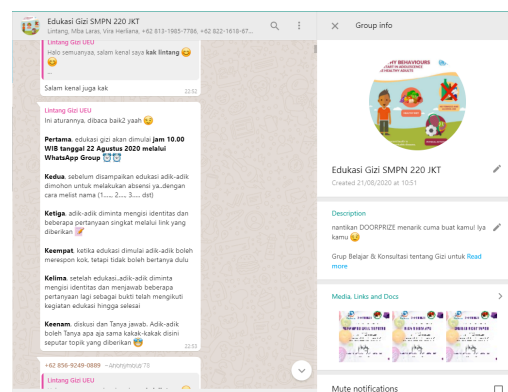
Edukasi Gizi SMPN 220 JKT
Lintang, Mba Laras, Vira Herliana, +62 813-1965-7796, +62 822-1618-67...

Lintang Gizi UEU
Halo semuanyaa, salam kenal saya kak lintang 😊😊
...

Salam kenal juga kak
22.52

Lintang Gizi UEU
Ini aturannya, dibaca baik2 yaah 😊

Pertama, edukasi gizi akan dimulai jam 10.00 WIB tanggal 22 Agustus 2020 melalui WhatsApp Group ⏰⏰

Kedua, sebelum disampaikan edukasi adik-adik dimohon untuk melakukan absensi ya..dengan cara melist nama (1...... 2...... 3...... dst)

Ketiga, adik-adik diminta mengisi identitas dan beberapa pertanyaan singkat melalui link yang diberikan 📝

Keempat, ketika edukasi dimulai adik-adik boleh merespon kok, tetapi tidak boleh bertanya dulu

Kelima, setelah edukasi..adik-adik diminta mengisi identitas dan menjawab beberapa pertanyaan lagi sebagai bukti telah mengikuti kegiatan edukasi hingga selesai

Keenam, diskusi dan Tanya jawab. Adik-adik boleh Tanya apa aja sama kakak-kakak disini seputar topik yang diberikan 😊
22.53

+62 856-9249-0889 ~Anonymous 7!!
Lintang Gizi UEU

Group info

HEALTHY BEHAVIOURS
IN ADOLESCENCE
FOR HEALTHY ADULTS

Edukasi Gizi SMPN 220 JKT
Created 21/08/2020 at 19:07

Description
nantikan DOORPRIZE menarik cuma buat kamu! Iya kamu 😉

Grup Belajar & Konsultasi tentang Gizi untuk Read more

Media, Links and Docs

Mute notifications